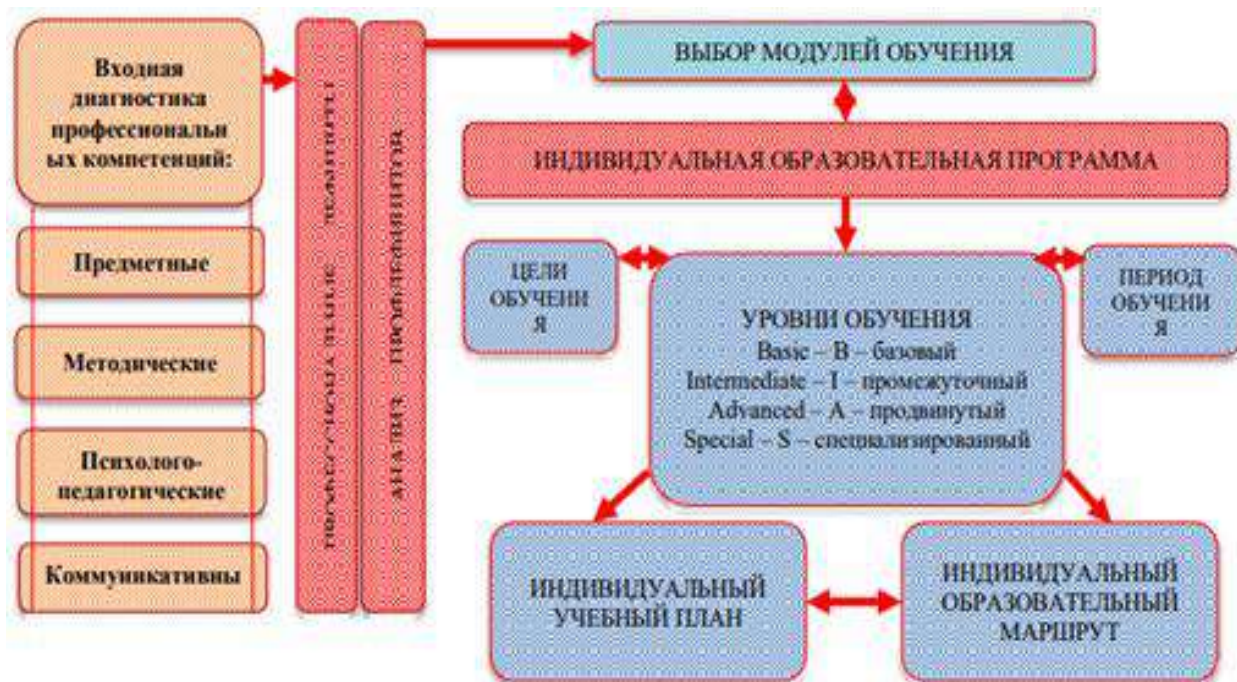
Входная диагностика профессиональных компетенций:

Предметные

Методические

Психолого-педагогические

Коммуникативны

ПРОФЕССИОНАЛЬНЫЕ ДЕФИЦИТЫ

АНАЛИЗ ПРОФДЕФИЦИТОВ

ВЫБОР МОДУЛЕЙ ОБУЧЕНИЯ

ИНДИВИДУАЛЬНАЯ ОБРАЗОВАТЕЛЬНАЯ ПРОГРАММА

ЦЕЛИ ОБУЧЕНИЯ

УРОВНИ ОБУЧЕНИЯ
Basic – B – базовый
Intermediate – I – промежуточный
Advanced – A – продвинутый
Special – S – специализированный

ПЕРИОД ОБУЧЕНИЯ

ИНДИВИДУАЛЬНЫЙ УЧЕБНЫЙ ПЛАН

ИНДИВИДУАЛЬНЫЙ ОБРАЗОВАТЕЛЬНЫЙ МАРШРУТ